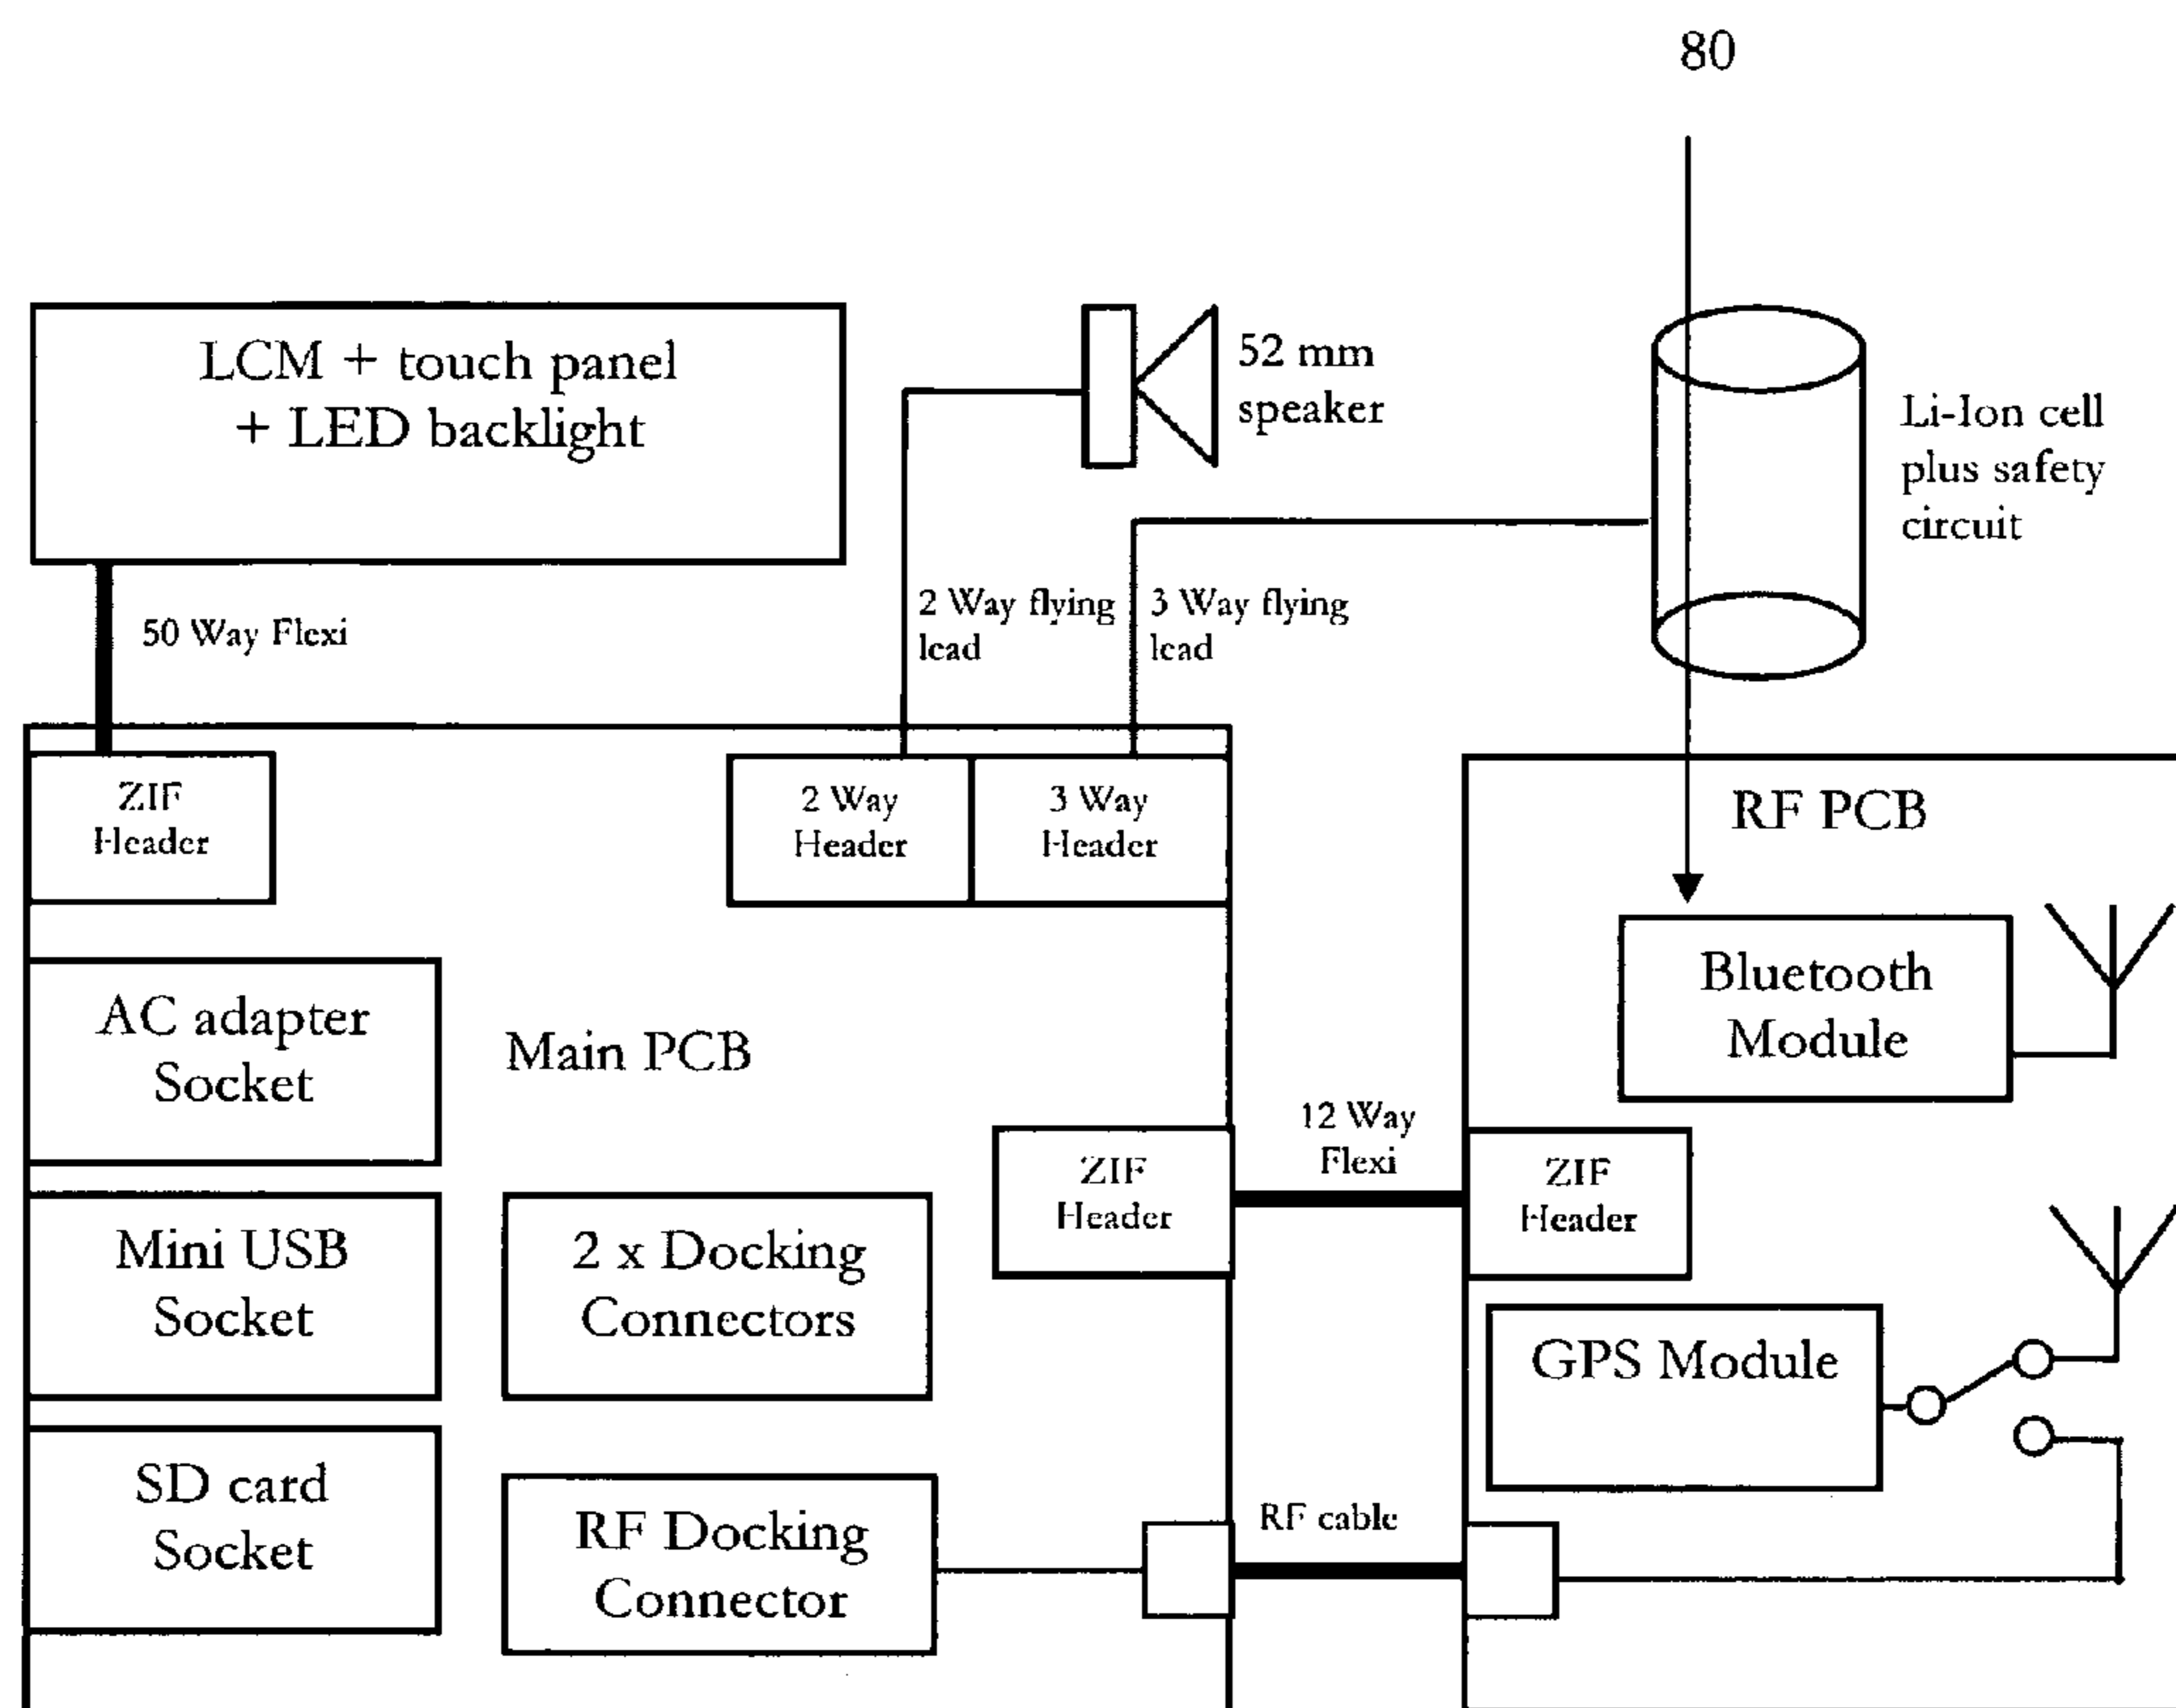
80

LCM + touch panel
+ LED backlight

52 mm
speaker

Li-Ion cell
plus safety
circuit

50 Way Flexi

2 Way flying
lead

3 Way flying
lead

ZIF
Header

2 Way
Header

3 Way
Header

RF PCB

Bluetooth
Module

AC adapter
Socket

Main PCB

12 Way
Flexi

ZIF
Header

ZIF
Header

Mini USB
Socket

2 x Docking
Connectors

GPS Module

SD card
Socket

RF Docking
Connector

RF cable